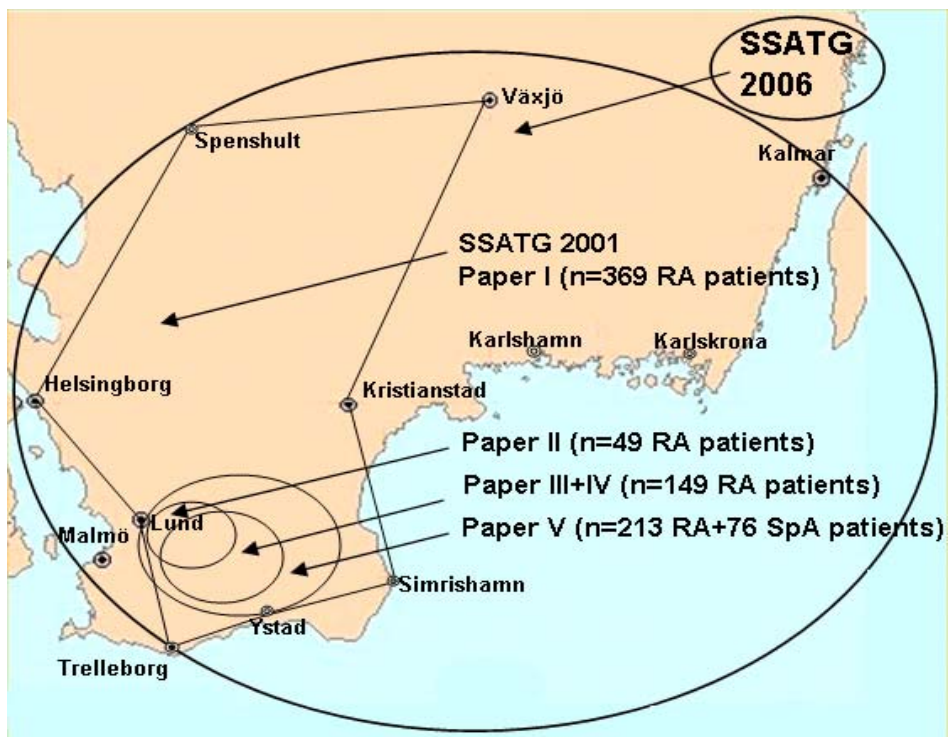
SSATG 2006

Växjö

Spenshult

Kalmar

SSATG 2001
Paper I (n=369 RA patients)

Karlshamn

Karlskrona

Helsingborg

Kristianstad

Paper II (n=49 RA patients)

Paper III+IV (n=149 RA patients)

Lund

Malmö

Paper V (n=213 RA+76 SpA patients)

Simrishamn

Ystad

Trelleborg